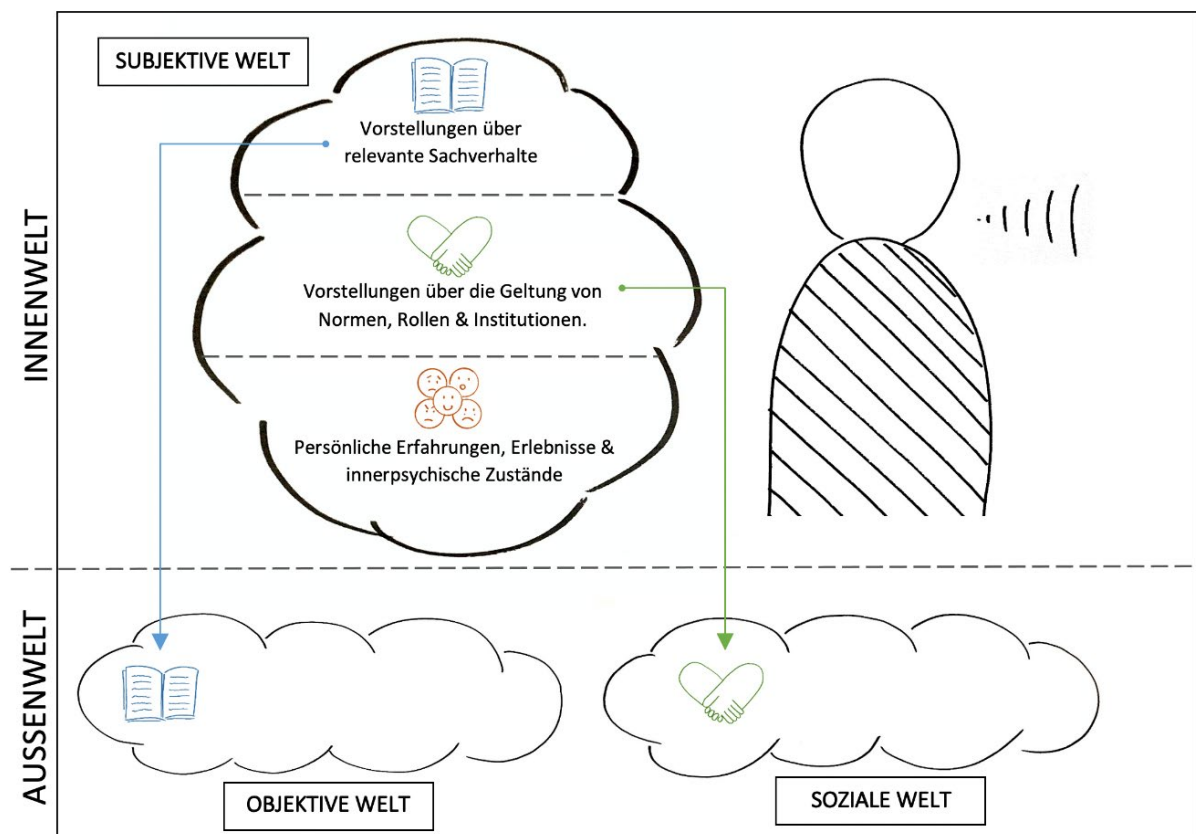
SUBJEKTIVE WELT

Vorstellungen über relevante Sachverhalte

Vorstellungen über die Geltung von Normen, Rollen & Institutionen.

Persönliche Erfahrungen, Erlebnisse & innerpsychische Zustände

INNENWELT

AUSSENWELT

OBJEKTIVE WELT

SOZIALE WELT